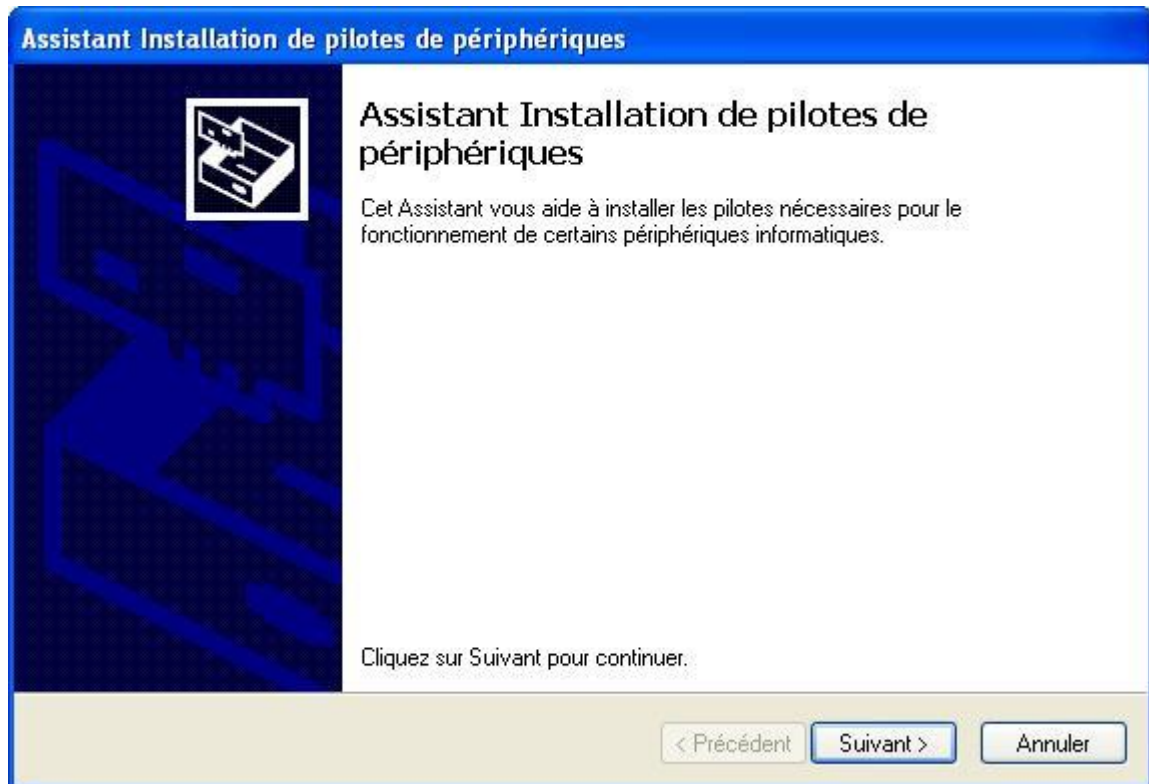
Assistant Installation de pilotes de périphériques

Assistant Installation de pilotes de périphériques

Cet Assistant vous aide à installer les pilotes nécessaires pour le fonctionnement de certains périphériques informatiques.

Cliquez sur Suivant pour continuer.

< Précédent
Suivant >
Annuler